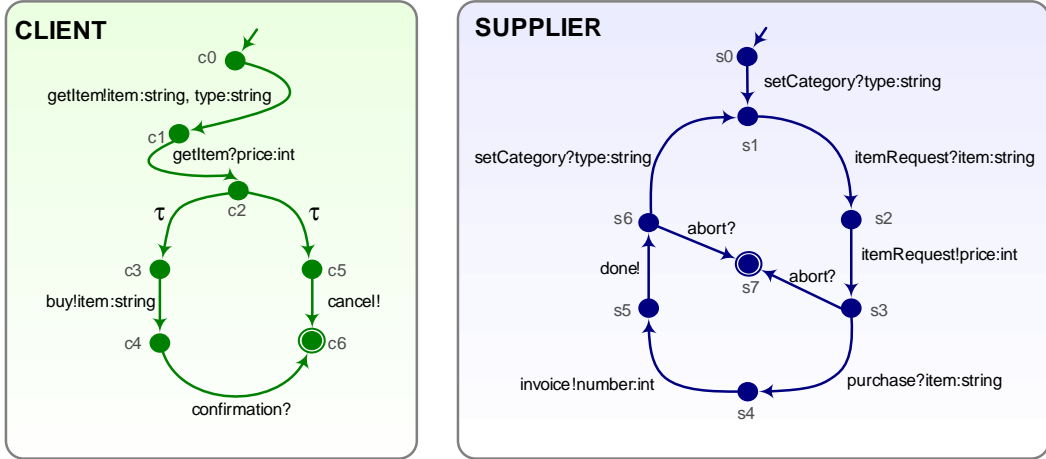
CLIENT

c0

getItem!item:string, type:string

c1

getItem?price:int

c2

$\tau$

$\tau$

c3

c5

buy!item:string

cancel!

c4

c6

confirmation?

SUPPLIER

s0

setCategory?type:string

s1

setCategory?type:string

itemRequest?item:string

s6

abort?

s2

itemRequest!price:int

done!

s7

abort?

s5

s3

invoice!number:int

purchase?item:string

s4